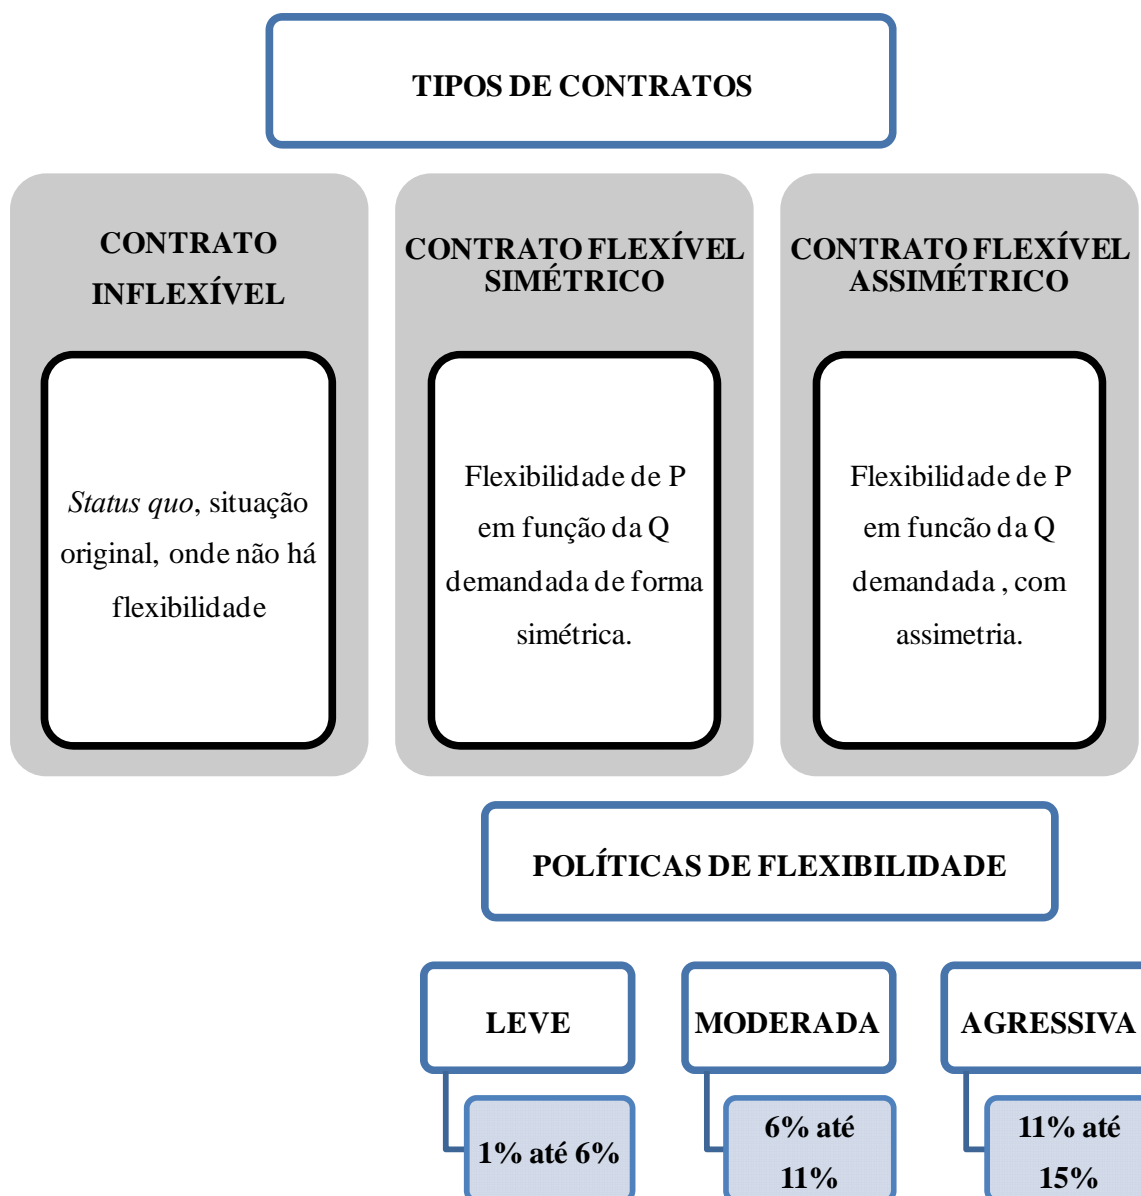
TIPOS DE CONTRATOS

CONTRATO INFLEXÍVEL

Status quo, situação original, onde não há flexibilidade

CONTRATO FLEXÍVEL SIMÉTRICO

Flexibilidade de P em função da Q demandada de forma simétrica.

CONTRATO FLEXÍVEL ASSIMÉTRICO

Flexibilidade de P em funcão da Q demandada , com assimetria.

POLÍTICAS DE FLEXIBILIDADE

LEVE

1% até 6%

MODERADA

6% até 11%

AGRESSIVA

11% até 15%